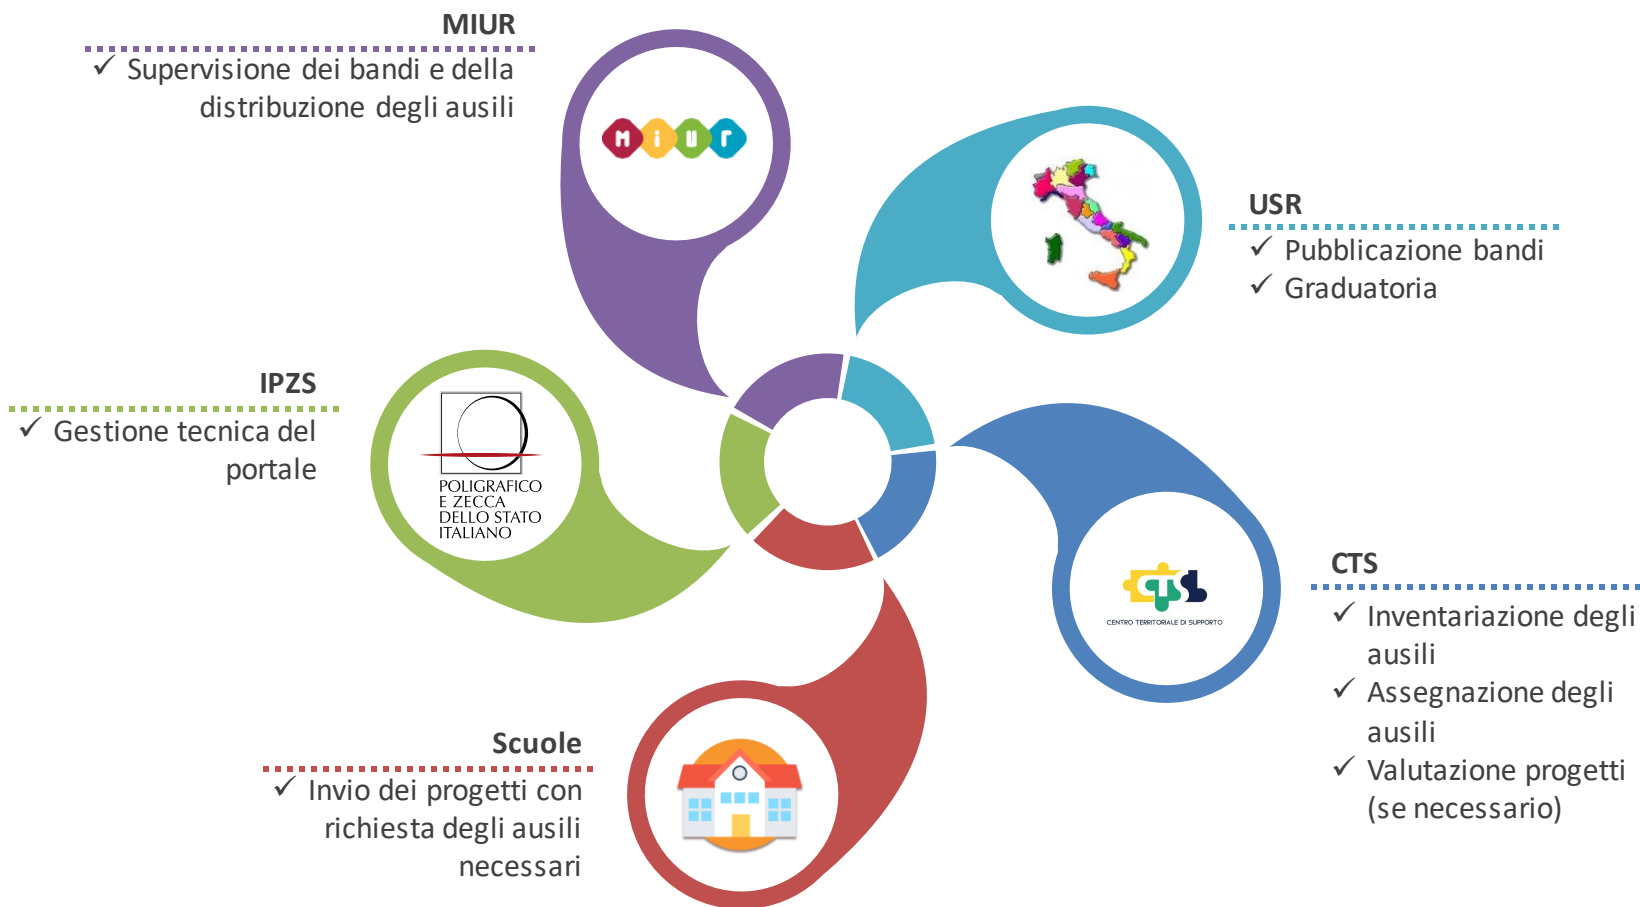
MIUR
✓ Supervisione dei bandi e della distribuzione degli ausili

miur

USR
✓ Pubblicazione bandi
✓ Graduatoria

IPZS
✓ Gestione tecnica del portale

POLIGRAFICO E ZECCA DELLO STATO ITALIANO

CTS

CENTRO TERRITORIALE DI SUPPORTO

CTS
✓ Inventariazione degli ausili
✓ Assegnazione degli ausili
✓ Valutazione progetti (se necessario)

Scuole
✓ Invio dei progetti con richiesta degli ausili necessari